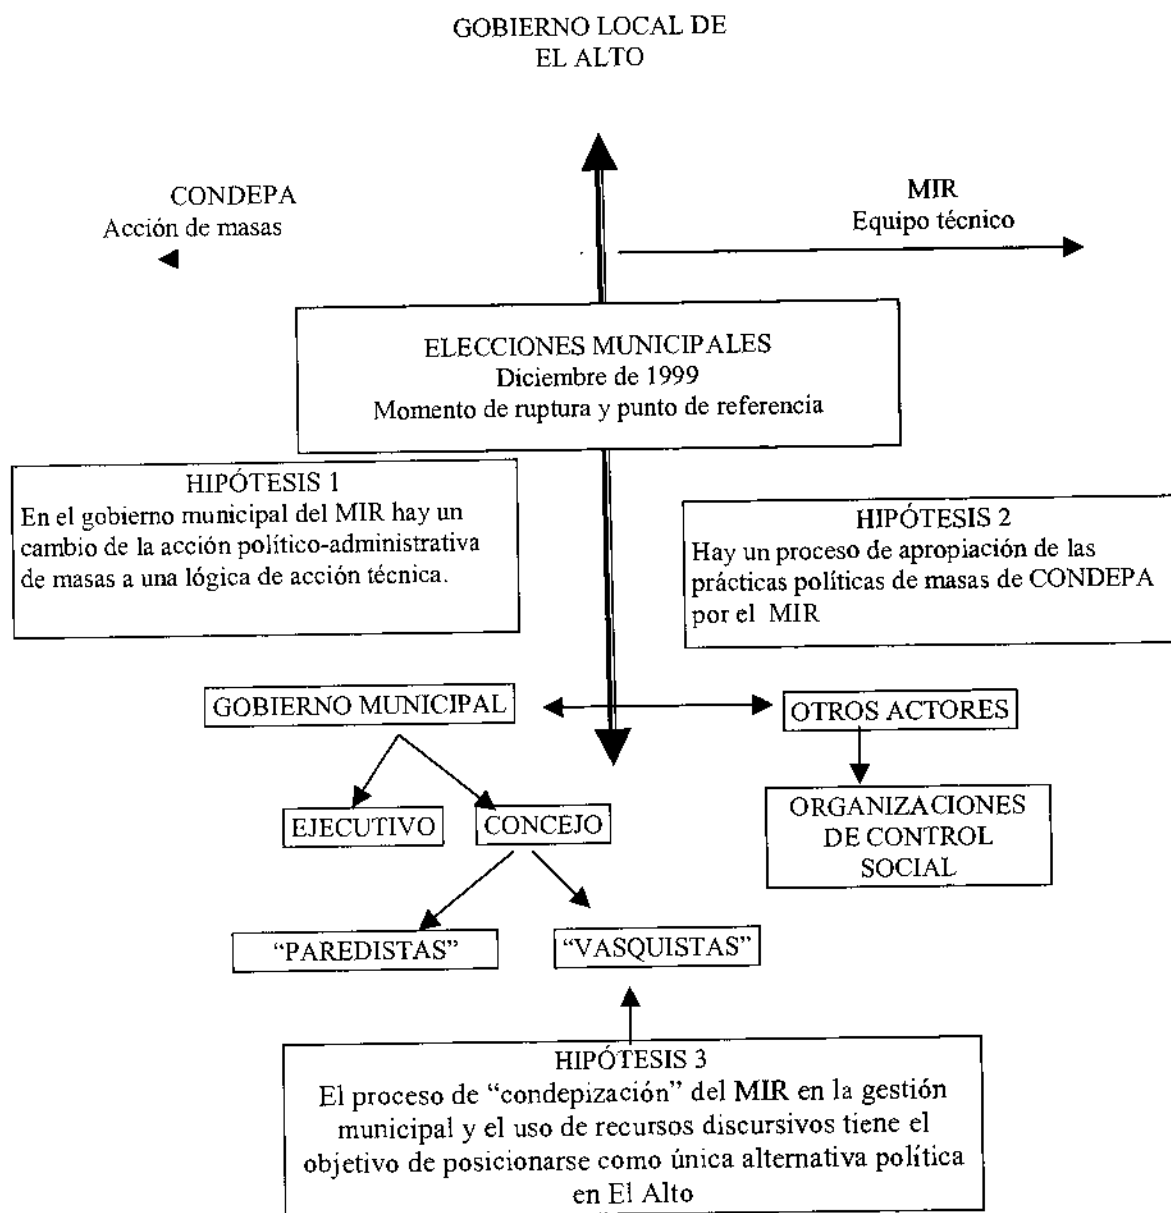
GOBIERNO LOCAL DE
EL ALTO

CONDEPA
Acción de masas

MIR
Equipo técnico

ELECCIONES MUNICIPALES
Diciembre de 1999
Momento de ruptura y punto de referencia

HIPÓTESIS 1
En el gobierno municipal del MIR hay un cambio de la acción político-administrativa de masas a una lógica de acción técnica.

HIPÓTESIS 2
Hay un proceso de apropiación de las prácticas políticas de masas de CONDEPA por el MIR

GOBIERNO MUNICIPAL

OTROS ACTORES

EJECUTIVO

CONCEJO

ORGANIZACIONES DE CONTROL SOCIAL

"PAREDISTAS"

"VASQUISTAS"

HIPÓTESIS 3
El proceso de "condepización" del MIR en la gestión municipal y el uso de recursos discursivos tiene el objetivo de posicionarse como única alternativa política en El Alto